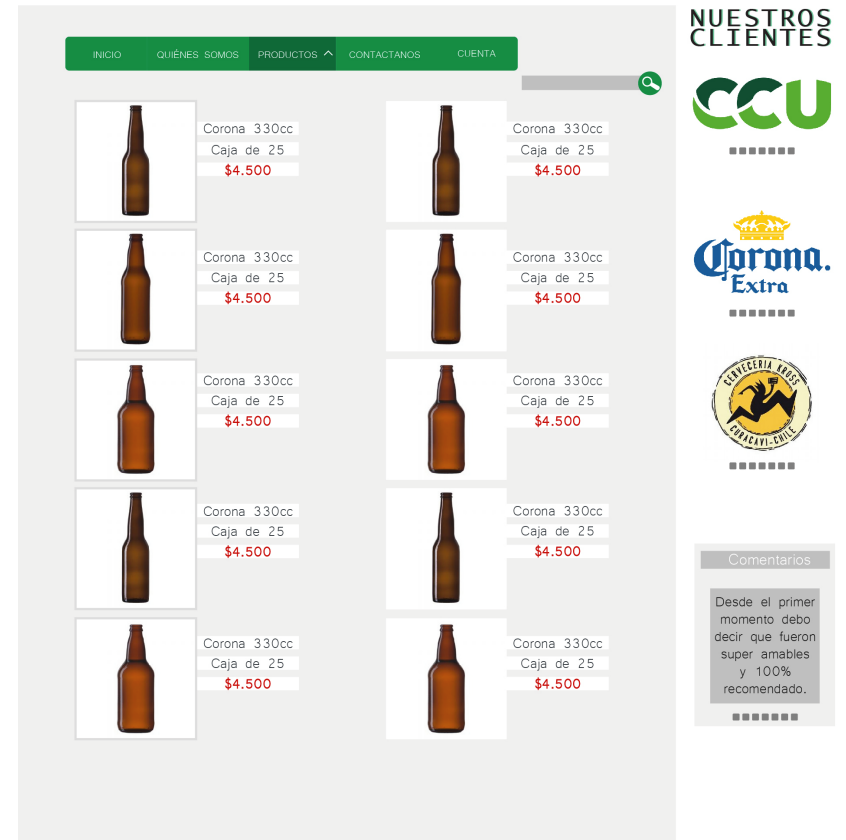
INICIO QUIÉNES SOMOS PRODUCTOS CONTACTANOS CUENTA

Corona 330cc
Caja de 25
$4.500

Corona 330cc
Caja de 25
$4.500

Corona 330cc
Caja de 25
$4.500

Corona 330cc
Caja de 25
$4.500

Corona 330cc
Caja de 25
$4.500

Corona 330cc
Caja de 25
$4.500

Corona 330cc
Caja de 25
$4.500

Corona 330cc
Caja de 25
$4.500

Corona 330cc
Caja de 25
$4.500

Corona 330cc
Caja de 25
$4.500

NUESTROS CLIENTES

CCU

Corona. Extra

CERVECERIA KROSS CURACAVI-CHILE

Comentarios

Desde el primer momento debo decir que fueron super amables y 100% recomendado.